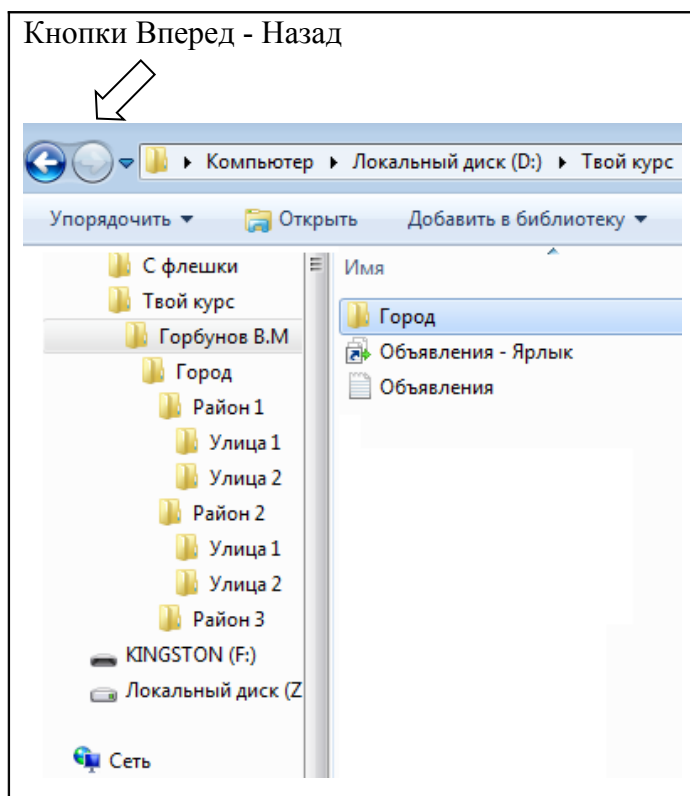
Кнопки Вперед - Назад

▸ Компьютер ▸ Локальный диск (D:) ▸ Твой курс

Упорядочить ▾ Открыть Добавить в библиотеку ▾

С флешки
Твой курс
Горбунов В.М
Город
Район 1
Улица 1
Улица 2
Район 2
Улица 1
Улица 2
Район 3
KINGSTON (F:)
Локальный диск (Z
Сеть

Имя
Город
Объявления - Ярлык
Объявления